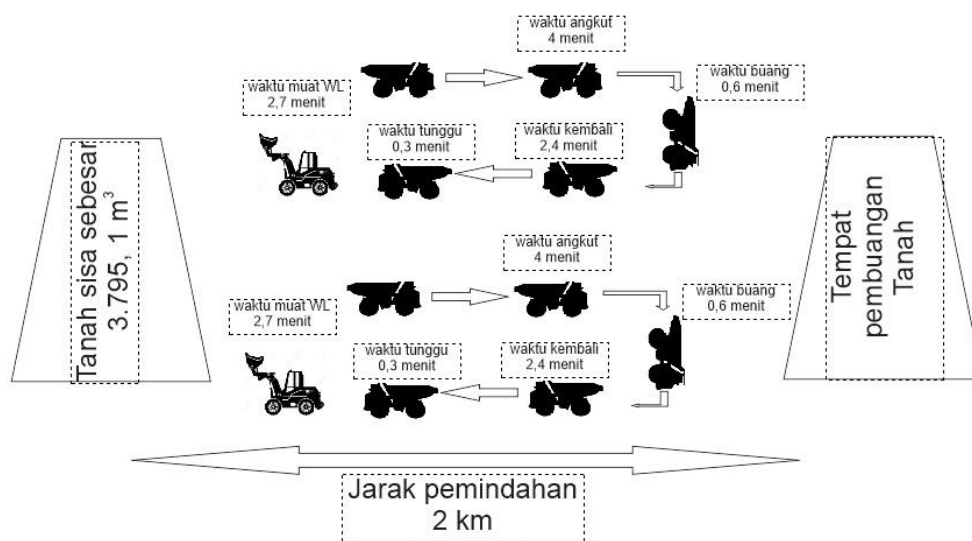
Tanah sisa sebesar 3.795, 1 $m^3$

waktu angkut
4 menit

waktu muat WL
2,7 menit

waktu buang
0,6 menit

waktu tunggu
0,3 menit

waktu kembali
2,4 menit

waktu angkut
4 menit

waktu muat WL
2,7 menit

waktu buang
0,6 menit

waktu tunggu
0,3 menit

waktu kembali
2,4 menit

Tempat pembuangan Tanah

Jarak pemindahan
2 km